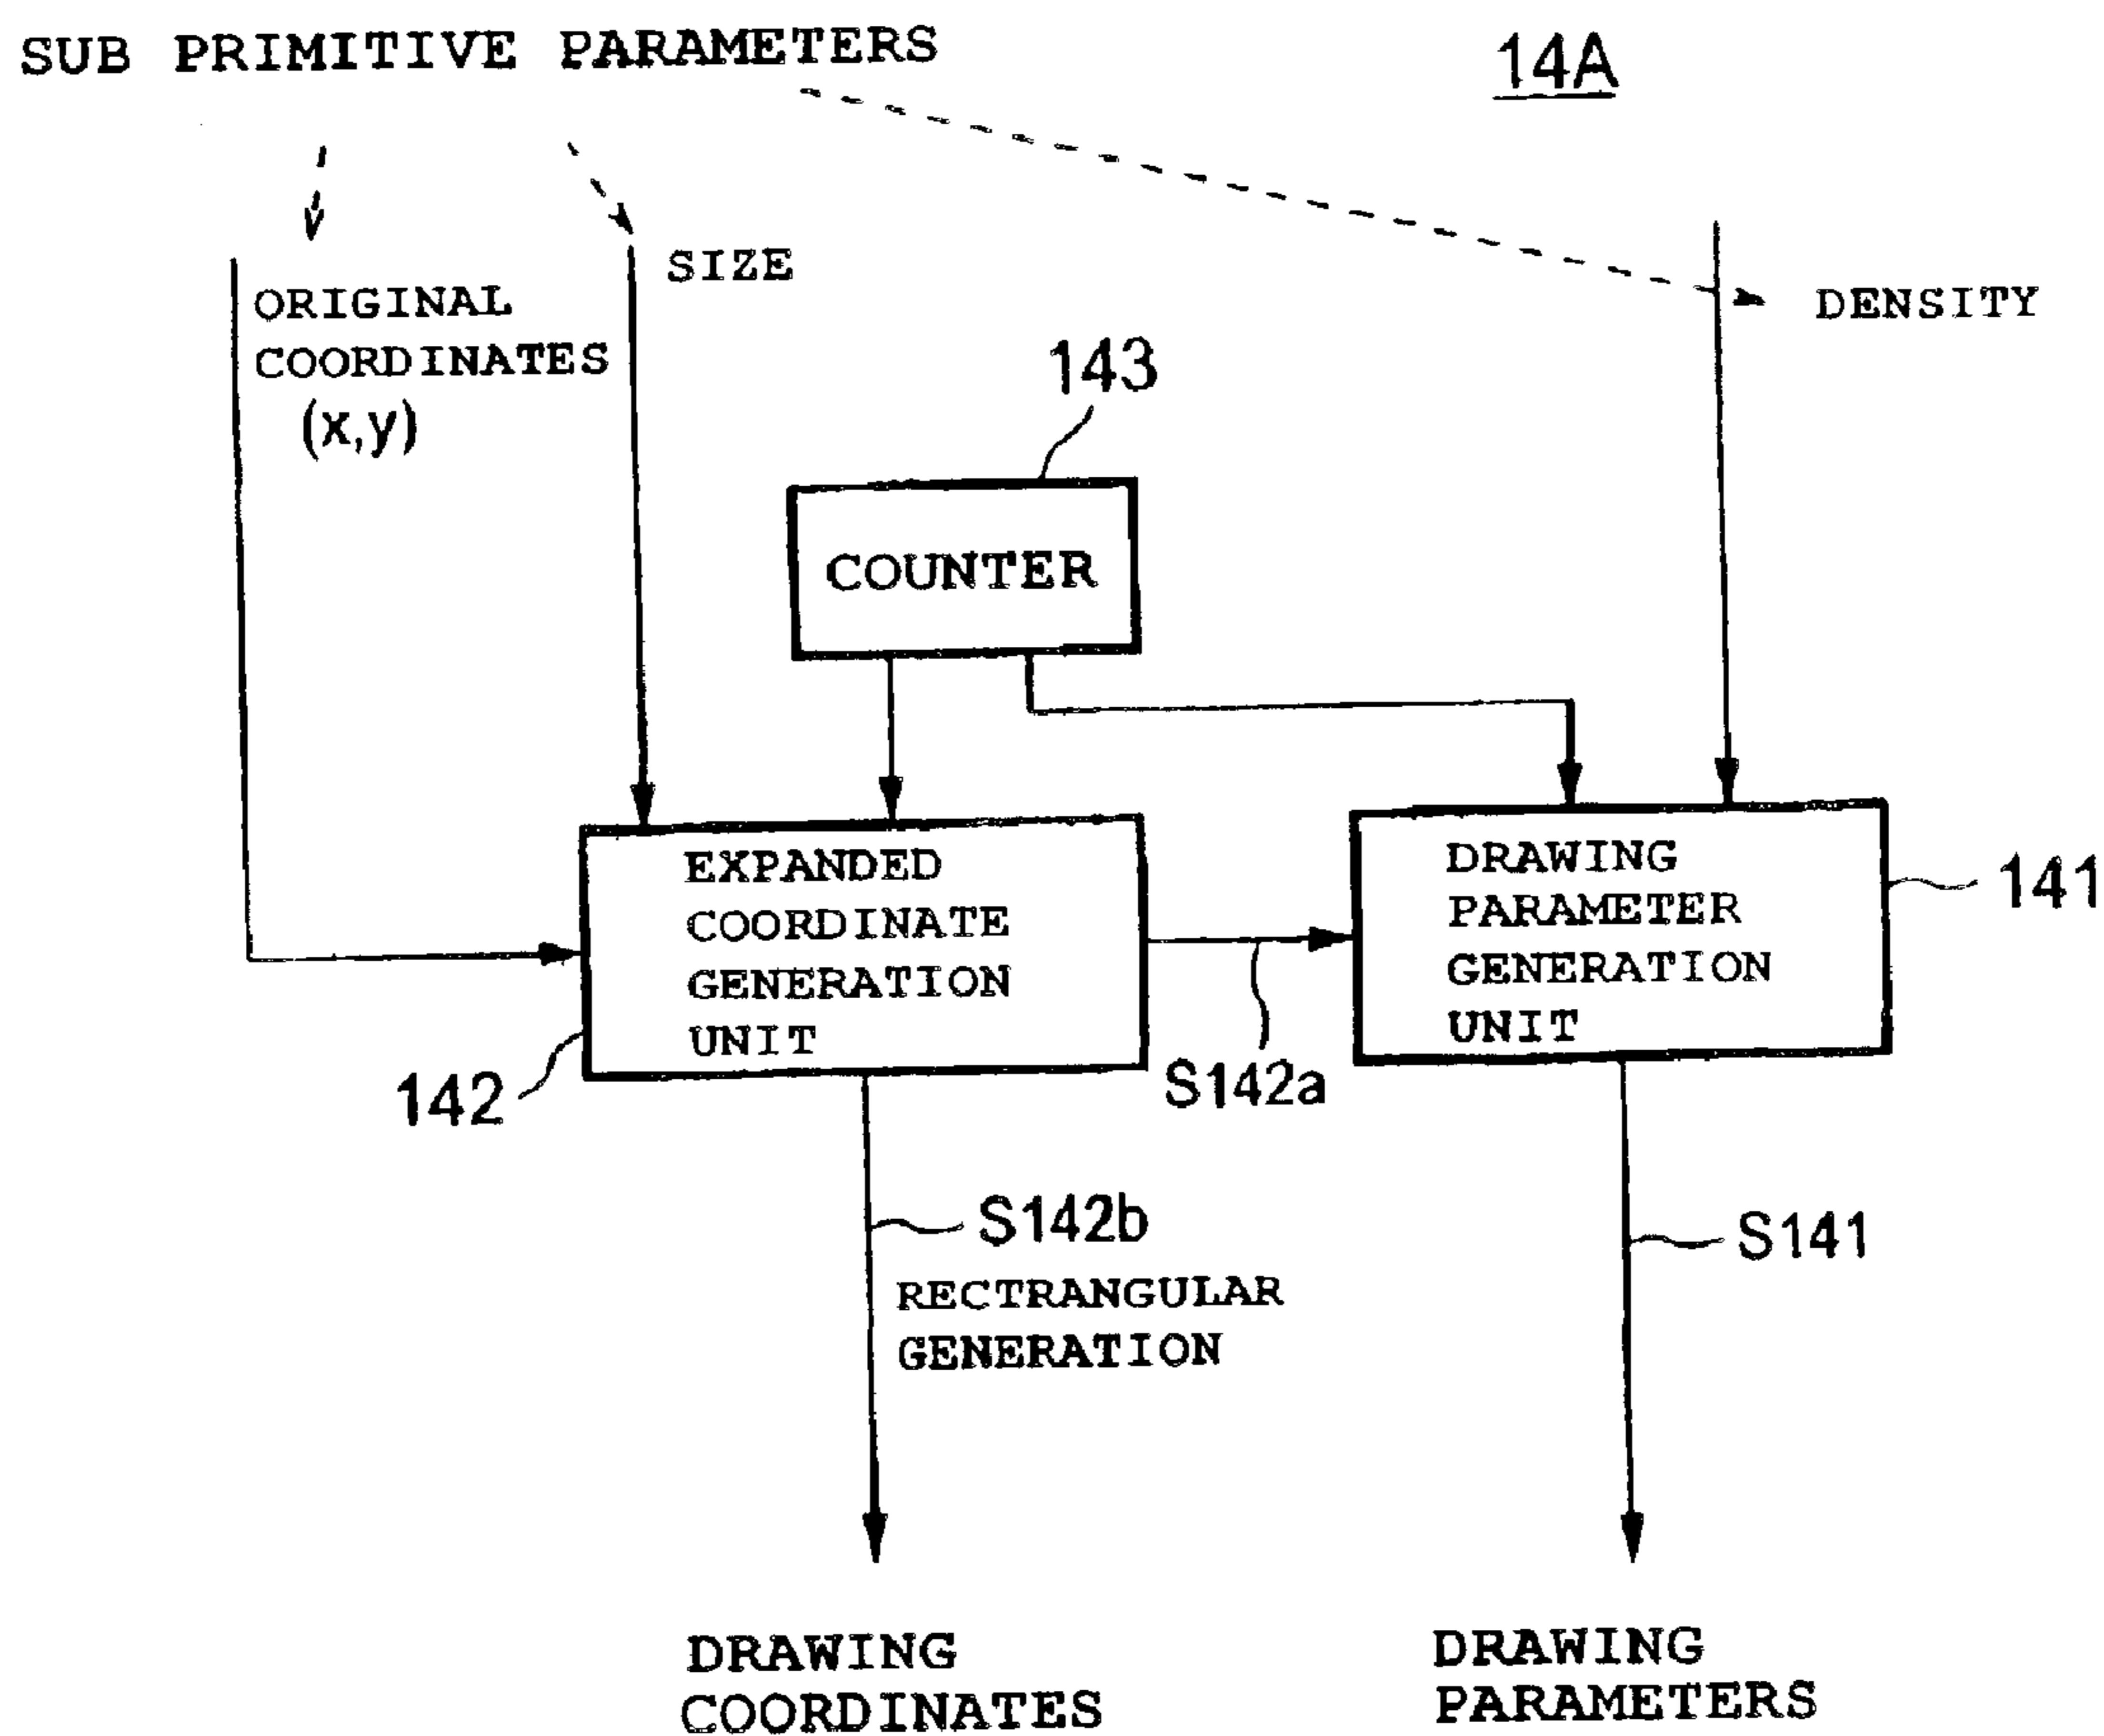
SUB PRIMITIVE PARAMETERS

14A

SIZE

ORIGINAL COORDINATES (x,y)

DENSITY

143

COUNTER

EXPANDED COORDINATE GENERATION UNIT

DRAWING PARAMETER GENERATION UNIT

141

142

S142a

S142b

RECTRANGULAR GENERATION

S141

DRAWING COORDINATES

DRAWING PARAMETERS